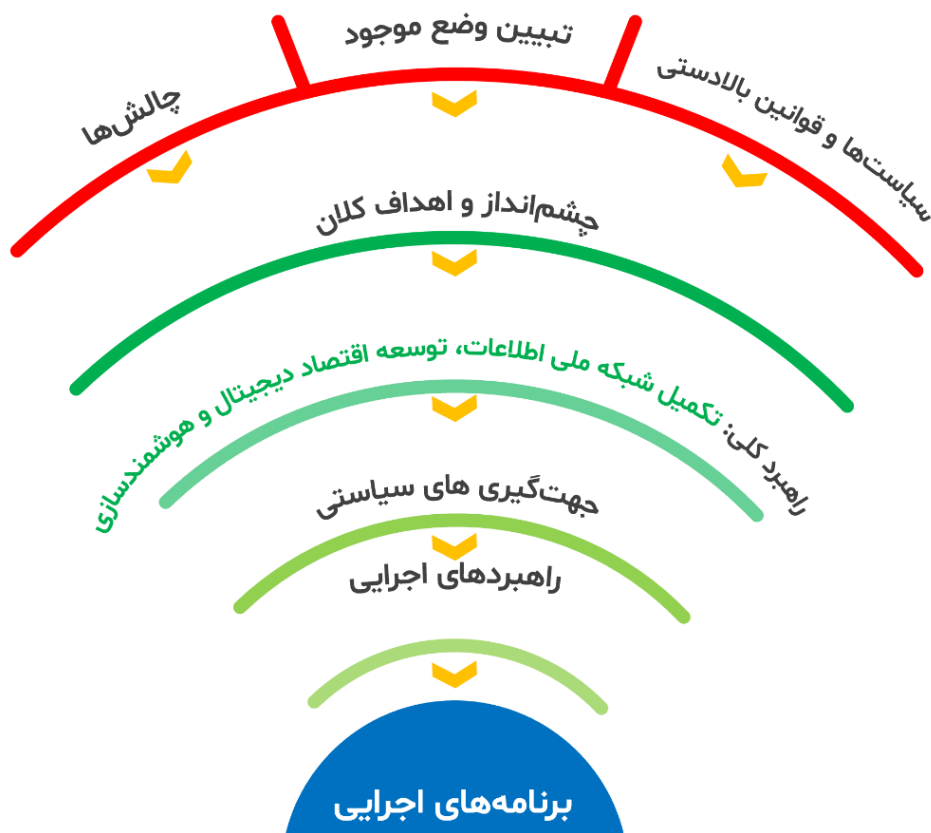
تبیین وضع موجود

چالش‌ها

سیاست‌ها و قوانین بالادستی

چشم‌انداز و اهداف کلان

راهبرد کلی: تکمیل شبکه ملی اطلاعات، توسعه اقتصاد دیجیتال و هوشمندسازی

جهت‌گیری های سیاستی

راهبردهای اجرایی

برنامه‌های اجرایی